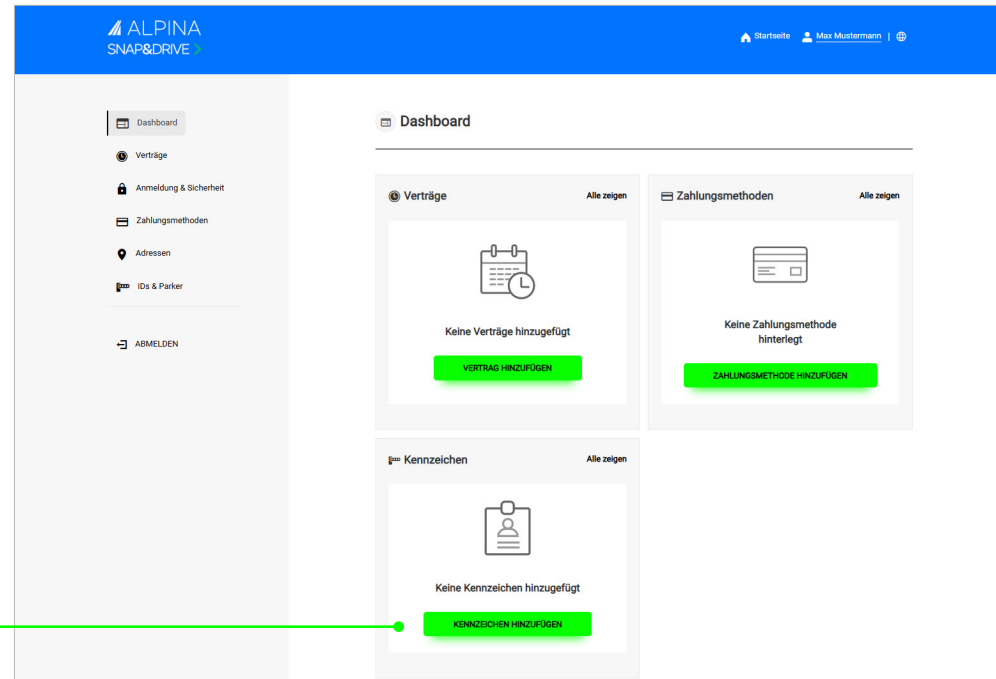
ALPINA
SNAP&DRIVE >

Startseite Max Mustermann |

Dashboard
Verträge
Anmeldung & Sicherheit
Zahlungsmethoden
Adressen
IDs & Parker

ABMELDEN

Dashboard

Verträge
Alle zeigen
Keine Verträge hinzugefügt
VERTRAG HINZUFÜGEN

Zahlungsmethoden
Alle zeigen
Keine Zahlungsmethode hinterlegt
ZAHLUNGSMETHODE HINZUFÜGEN

Kennzeichen
Alle zeigen
Keine Kennzeichen hinzugefügt
KENNZEICHEN HINZUFÜGEN